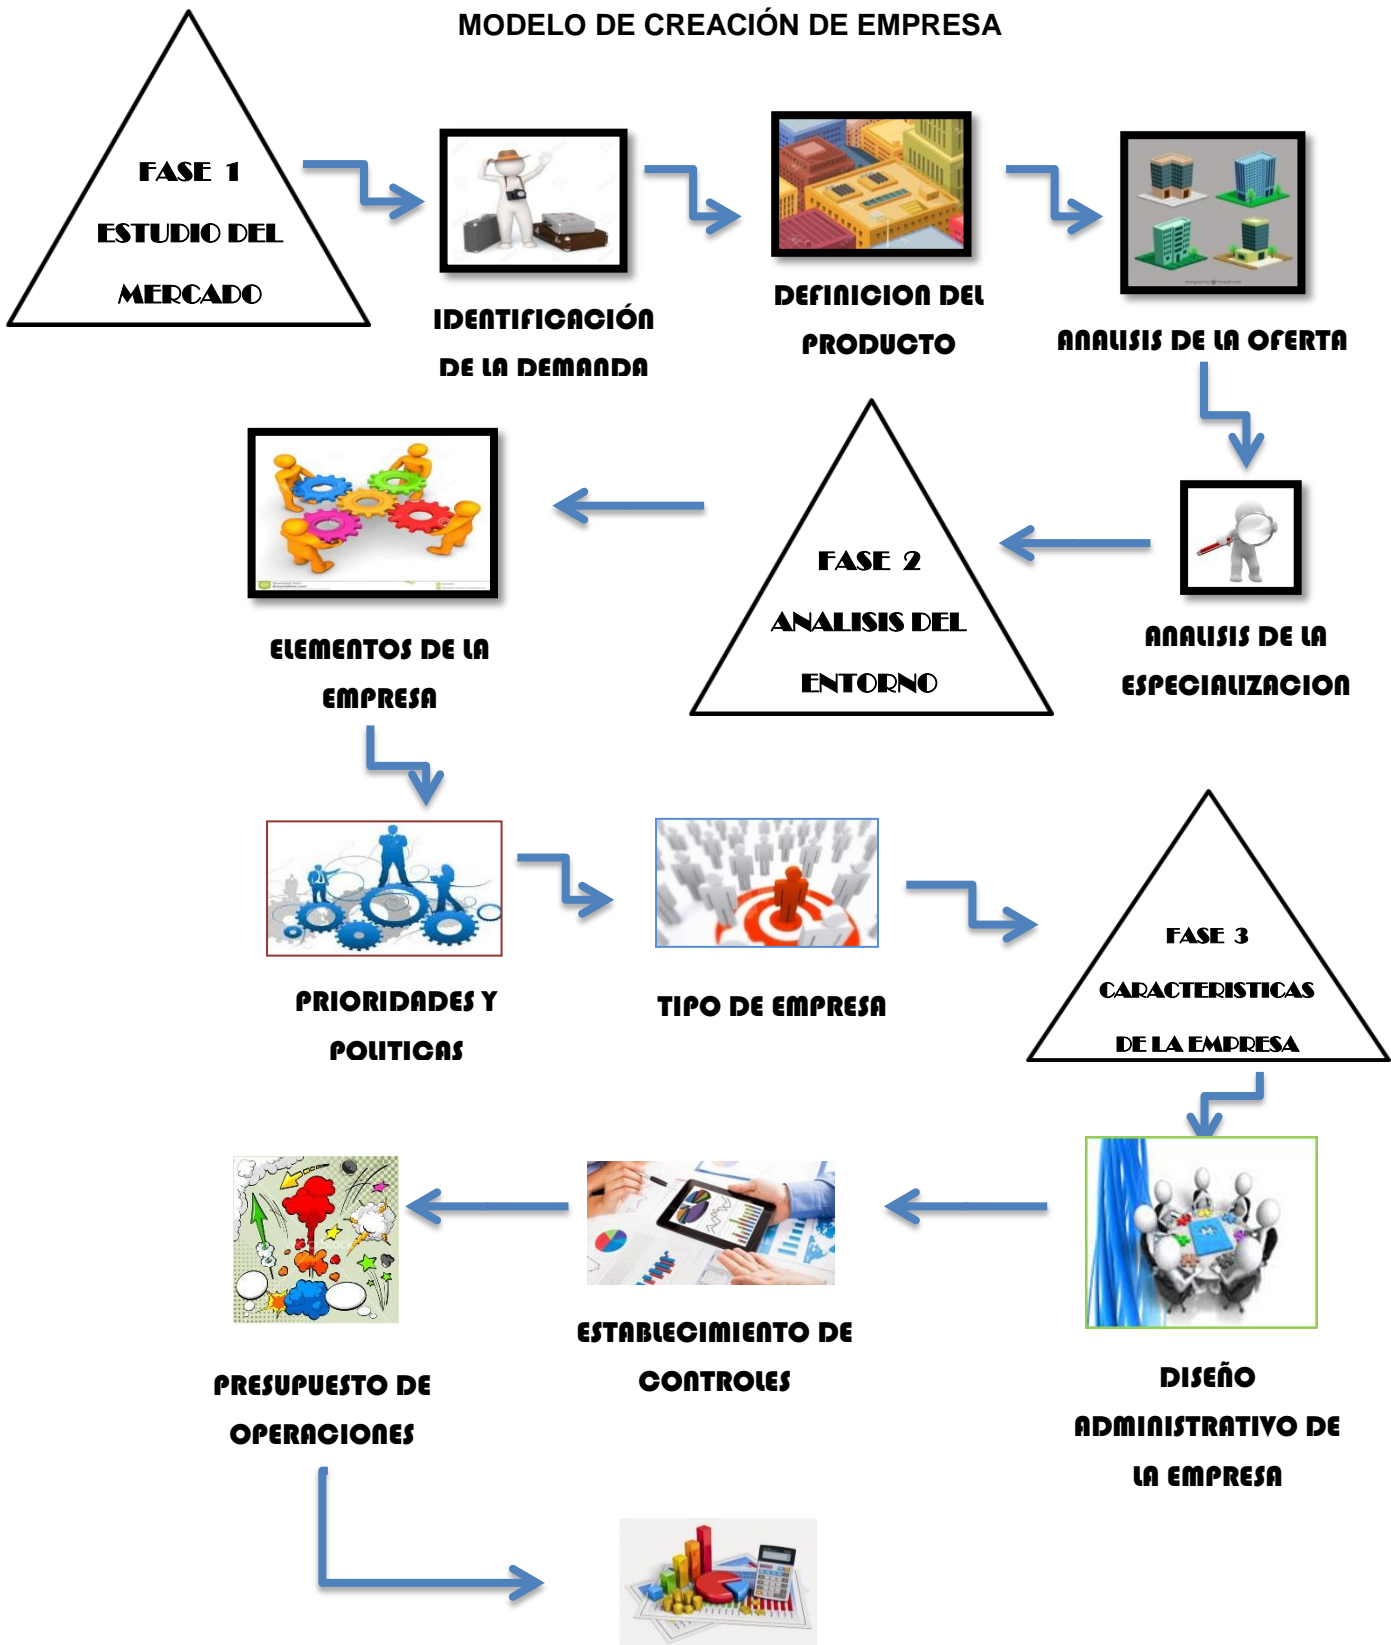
MODELO DE CREACIÓN DE EMPRESA

FASE 1
ESTUDIO DEL MERCADO

IDENTIFICACIÓN DE LA DEMANDA

DEFINICION DEL PRODUCTO

ANALISIS DE LA OFERTA

ANALISIS DE LA ESPECIALIZACION

FASE 2
ANALISIS DEL ENTORNO

ELEMENTOS DE LA EMPRESA

PRIORIDADES Y POLITICAS

TIPO DE EMPRESA

FASE 3
CARACTERISTICAS DE LA EMPRESA

DISEÑO ADMINISTRATIVO DE LA EMPRESA

ESTABLECIMIENTO DE CONTROLES

PRESUPUESTO DE OPERACIONES